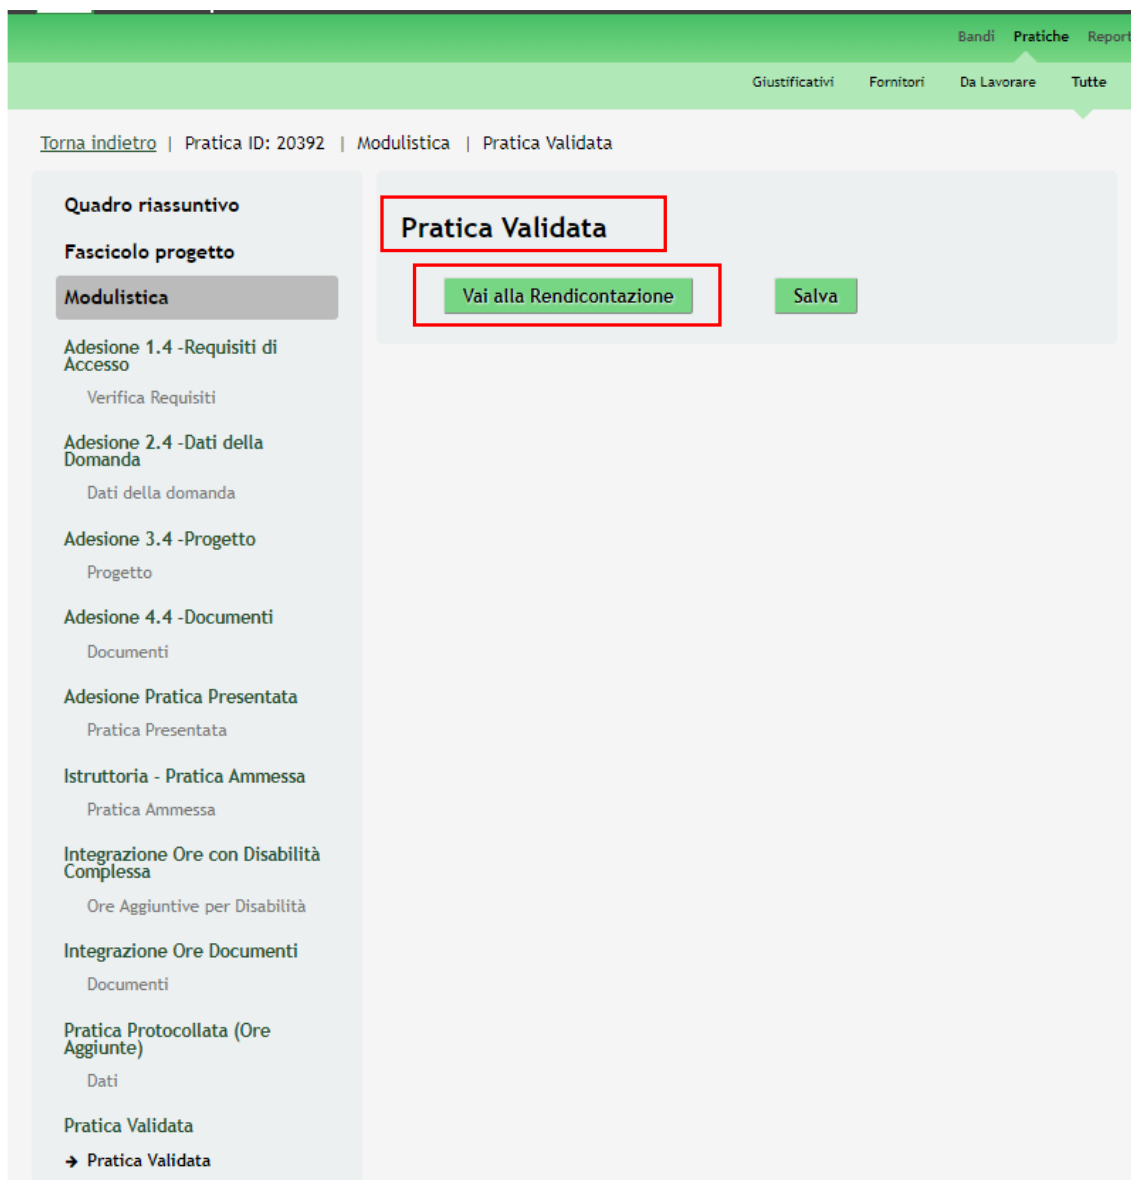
Bandi Pratiche Report

Giustificativi Fornitori Da Lavorare Tutte

Torna indietro | Pratica ID: 20392 | Modulistica | Pratica Validata

Quadro riassuntivo

Fascicolo progetto

Modulistica

Adesione 1.4 -Requisiti di Accesso

Verifica Requisiti

Adesione 2.4 -Dati della Domanda

Dati della domanda

Adesione 3.4 -Progetto

Progetto

Adesione 4.4 -Documenti

Documenti

Adesione Pratica Presentata

Pratica Presentata

Istruttoria - Pratica Ammessa

Pratica Ammessa

Integrazione Ore con Disabilità Complessa

Ore Aggiuntive per Disabilità

Integrazione Ore Documenti

Documenti

Pratica Protocollata (Ore Aggiunte)

Dati

Pratica Validata

→ Pratica Validata

Pratica Validata

Vai alla Rendicontazione

Salva